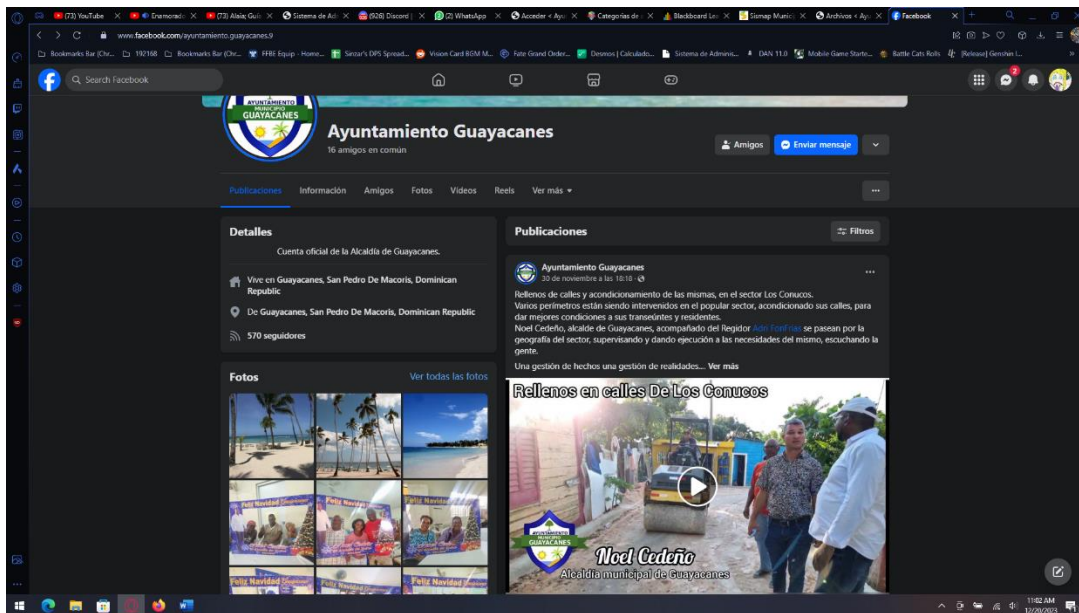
(73) YouTube × Enamorado × (73) Alaia; Gui × Sistema de Ad × (928) Discord | × (2) WhatsApp × Acceder ‹ Ayu × Categorías de × Blackboard Lea × Sismap Munic × Archivos ‹ Ayu × Facebook ×

www.facebook.com/ayuntamiento.guayacanes.9

Bookmarks Bar (Chr... 192168 Bookmarks Bar (Chr... FFBE Equip - Home... Sirzar's DPS Spread... Vision Card BGM M... Fate Grand Order... Desmos | Calculado... Sistema de Adminis... DAN 11.0 Mobile Game Starte... Battle Cats Rolls [Release] Genshin I...

Search Facebook

AYUNTAMIENTO MUNICIPIO GUAYACANES

Ayuntamiento Guayacanes
16 amigos en común

Amigos Enviar mensaje

Publicaciones Información Amigos Fotos Videos Reels Ver más

Detalles
Cuenta oficial de la Alcaldía de Guayacanes.
Vive en Guayacanes, San Pedro De Macoris, Dominican Republic
De Guayacanes, San Pedro De Macoris, Dominican Republic
570 seguidores

Fotos
Ver todas las fotos

Feliz Navidad
Feliz Navidad
Feliz Navidad
Feliz Navidad
Feliz Navidad

Publicaciones
Filtros

Ayuntamiento Guayacanes
30 de noviembre a las 18:18 ·

Rellenos de calles y acondicionamiento de las mismas, en el sector Los Conucos.
Varios perímetros están siendo intervenidos en el popular sector, acondicionado sus calles, para dar mejores condiciones a sus transeúntes y residentes.
Noel Cedeño, alcalde de Guayacanes, acompañado del Regidor Adri FonFrías se pasean por la geografía del sector, supervisando y dando ejecución a las necesidades del mismo, escuchando la gente.
Una gestión de hechos una gestión de realidades... Ver más

Rellenos en calles De Los Conucos
AYUNTAMIENTO MUNICIPIO GUAYACANES
Noel Cedeño
Alcaldía municipal de Guayacanes

11:02 AM
12/20/2023